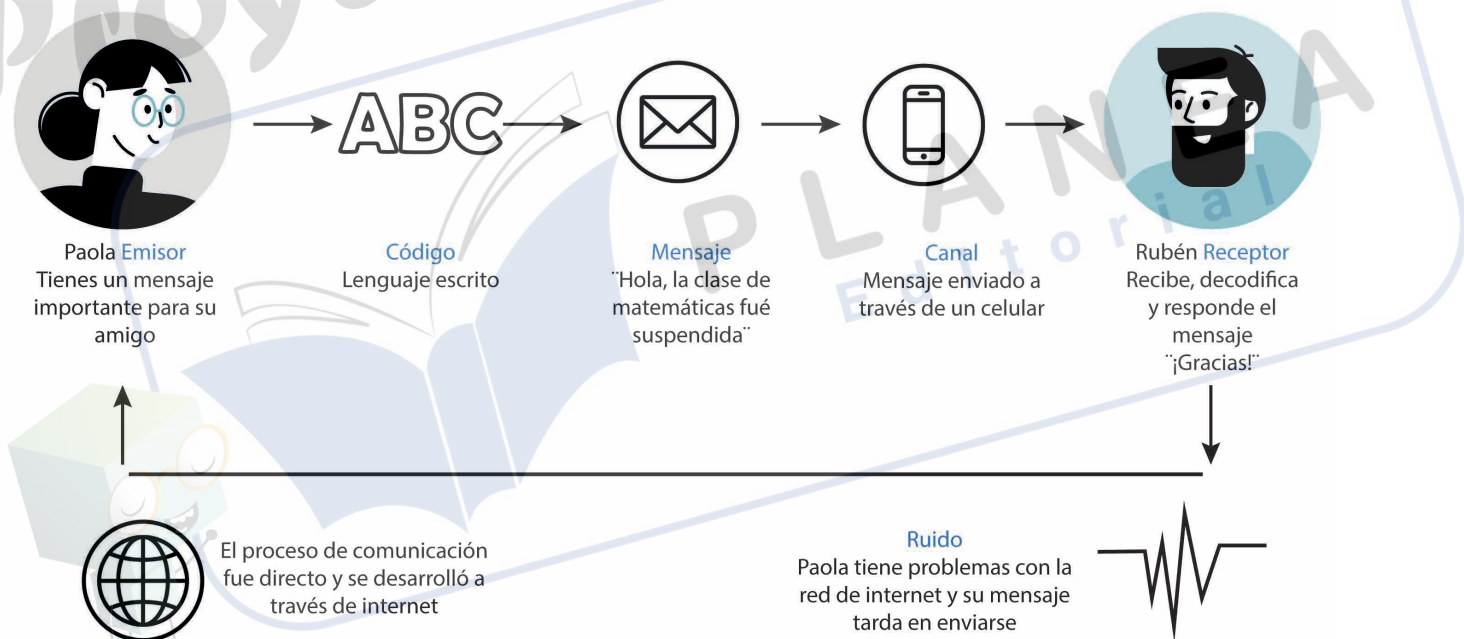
ABC

Paola Emisor
Tienes un mensaje importante para su amigo

Código
Lenguaje escrito

Mensaje
¨Hola, la clase de matemáticas fué suspendida¨

Canal
Mensaje enviado a través de un celular

Rubén Receptor
Recibe, decodifica y responde el mensaje ¨¡Gracias!¨

El proceso de comunicación fue directo y se desarrolló a través de internet

Ruido
Paola tiene problemas con la red de internet y su mensaje tarda en enviarse

PLANETA Editorial